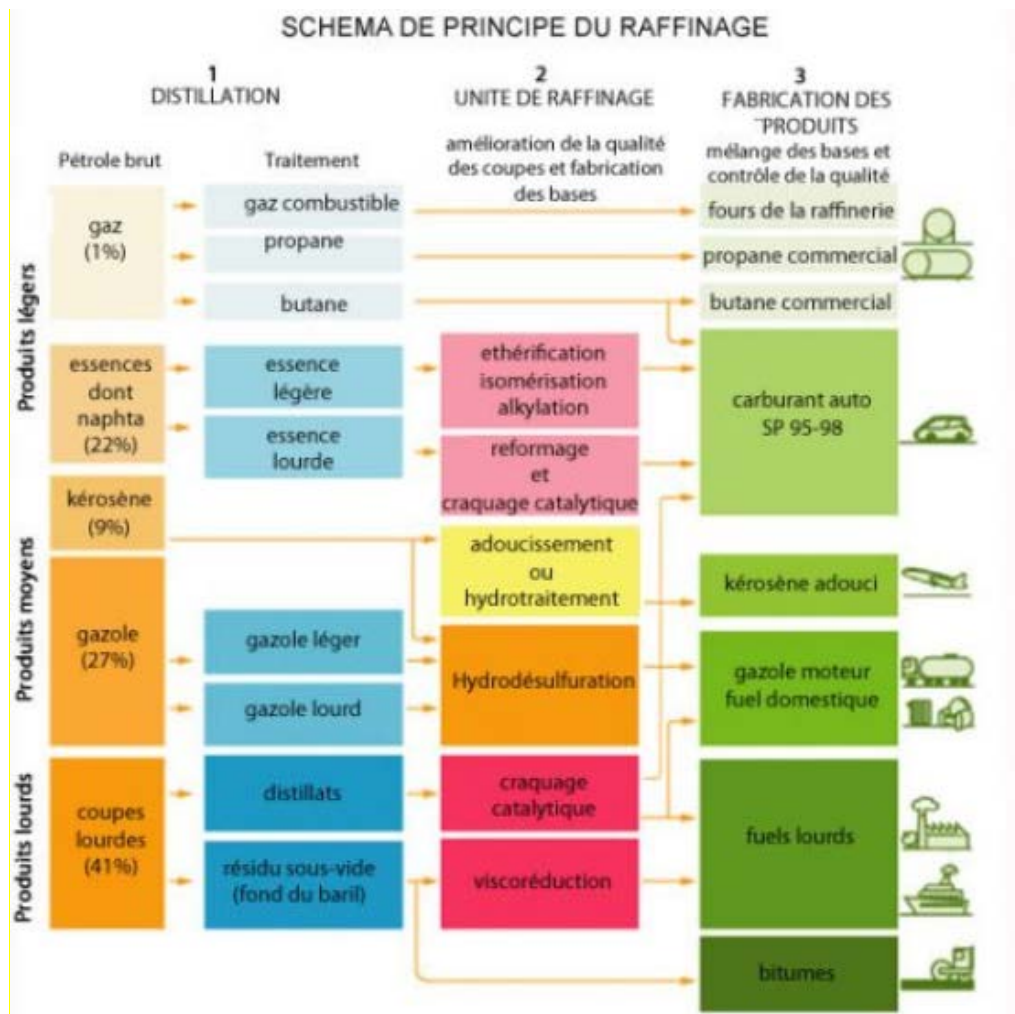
SCHEMA DE PRINCIPE DU RAFFINAGE

1
DISTILLATION

2
UNITE DE RAFFINAGE

3
FABRICATION DES PRODUITS

Pétrole brut

Traitement

amélioration de la qualité des coupes et fabrication des bases

mélange des bases et contrôle de la qualité

Produits légers

gaz (1%)

gaz combustible

propane

butane

fours de la raffinerie

propane commercial

butane commercial

essences dont naphta (22%)

essence légère

essence lourde

ethérification isomérisation alkylation

reformage et craquage catalytique

carburant auto SP 95-98

Produits moyens

kérosène (9%)

adoucissement ou hydrotraitement

kérosène adouci

gazole (27%)

gazole léger

gazole lourd

Hydrodésulfuration

gazole moteur fuel domestique

Produits lourds

coupes lourdes (41%)

distillats

résidu sous-vide (fond du baril)

craquage catalytique

viscoréduction

fuels lourds

bitumes